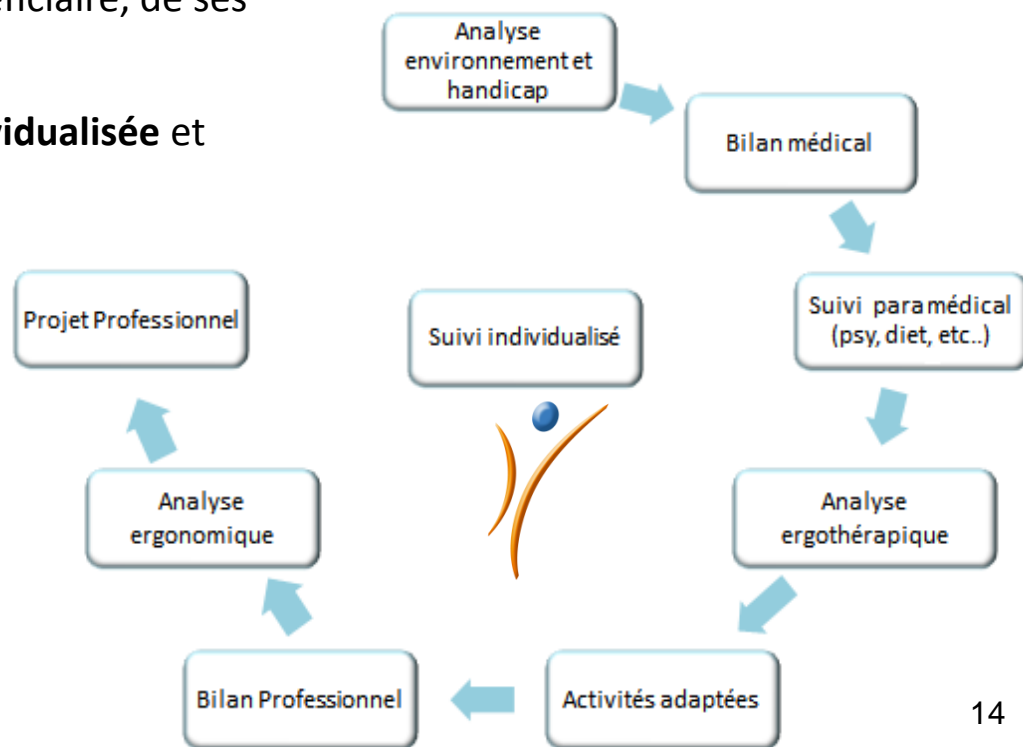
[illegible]ficiaire, de ses

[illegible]ividualisée et

Analyse environnement et handicap

Bilan médical

Suivi para médical (psy, diet, etc..)

Analyse ergothérapique

Activités adaptées

Bilan Professionnel

Analyse ergonomique

Projet Professionnel

Suivi individualisé

14